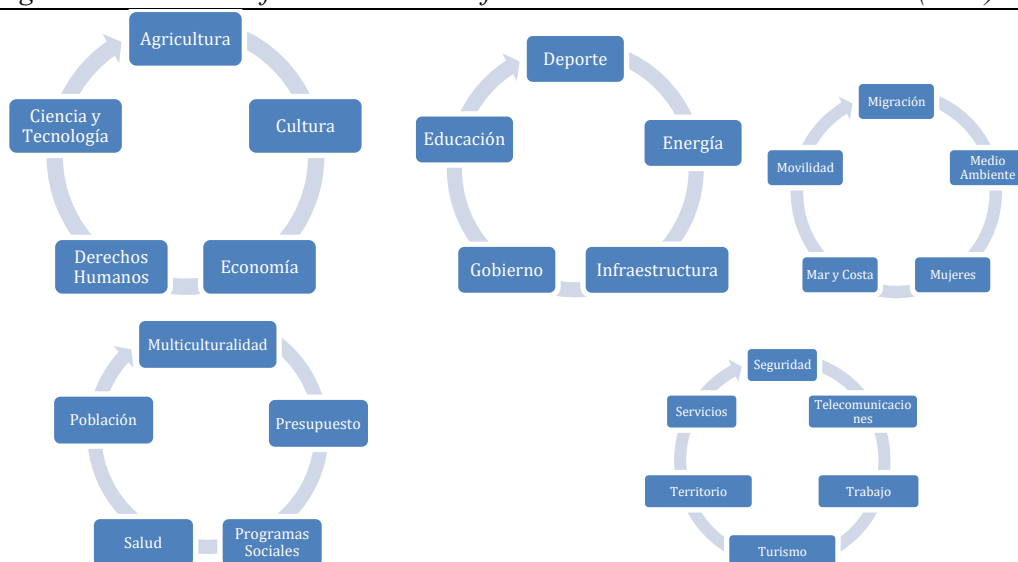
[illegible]

Agricultura
Cultura
Economía
Derechos Humanos
Ciencia y Tecnología

Deporte
Energía
Infraestructura
Gobierno
Educación

Migración
Medio Ambiente
Mujeres
Mar y Costa
Movilidad

Multiculturalidad
Presupuesto
Programas Sociales
Salud
Población

Seguridad
Telecomunicacio nes
Trabajo
Turismo
Territorio
Servicios